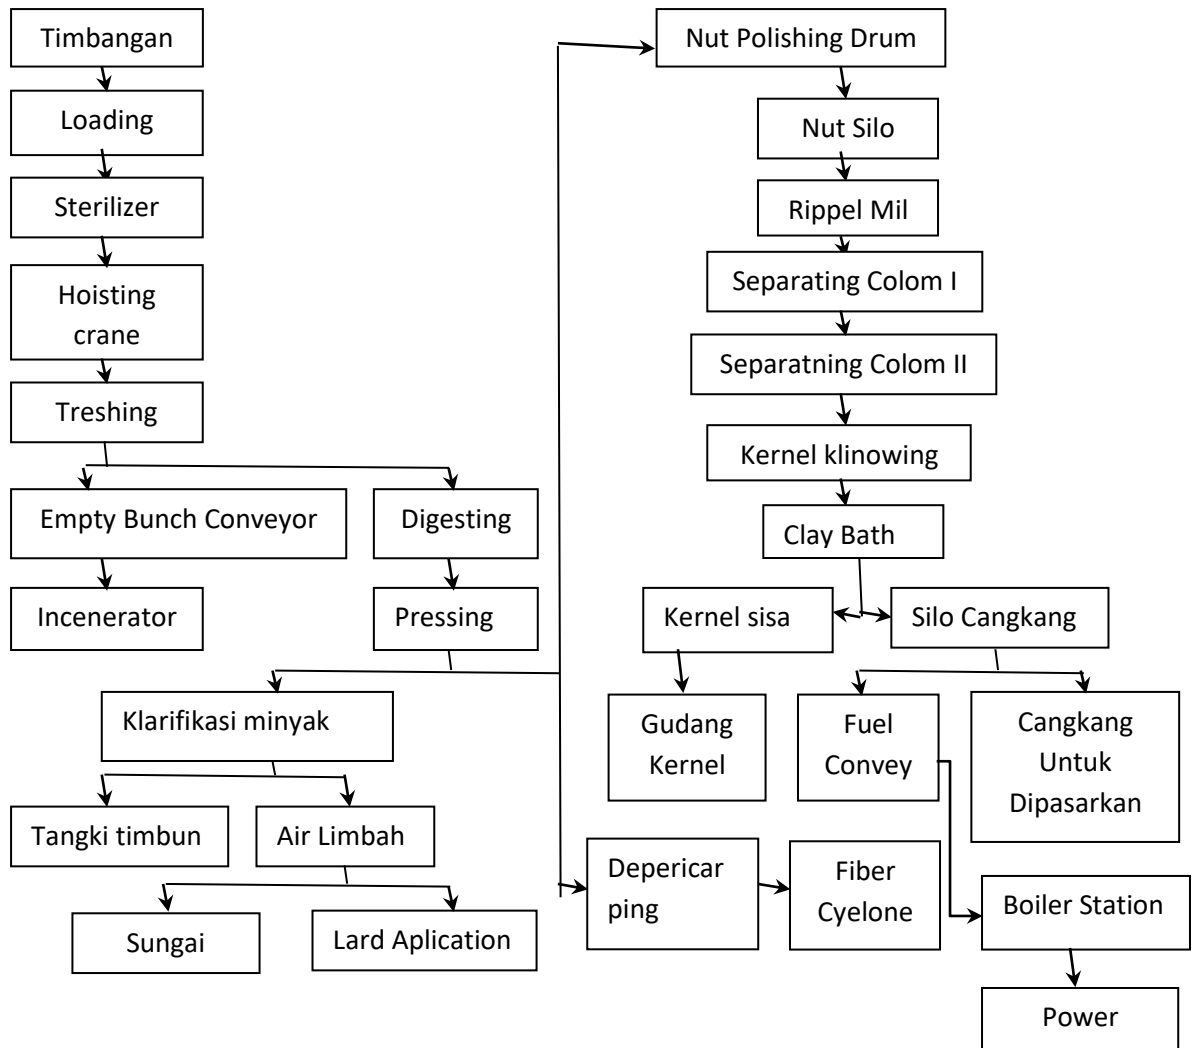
Timbangan

Loading

Sterilizer

Hoisting crane

Treshing

Empty Bunch Conveyor

Digesting

Incenerator

Pressing

Klarifikasi minyak

Tangki timbun

Air Limbah

Sungai

Lard Aplication

Nut Polishing Drum

Nut Silo

Rippel Mil

Separating Colom I

Separatning Colom II

Kernel klinowing

Clay Bath

Kernel sisa

Silo Cangkang

Gudang Kernel

Fuel Convey

Cangkang Untuk Dipasarkan

Depericar ping

Fiber Cyelone

Boiler Station

Power